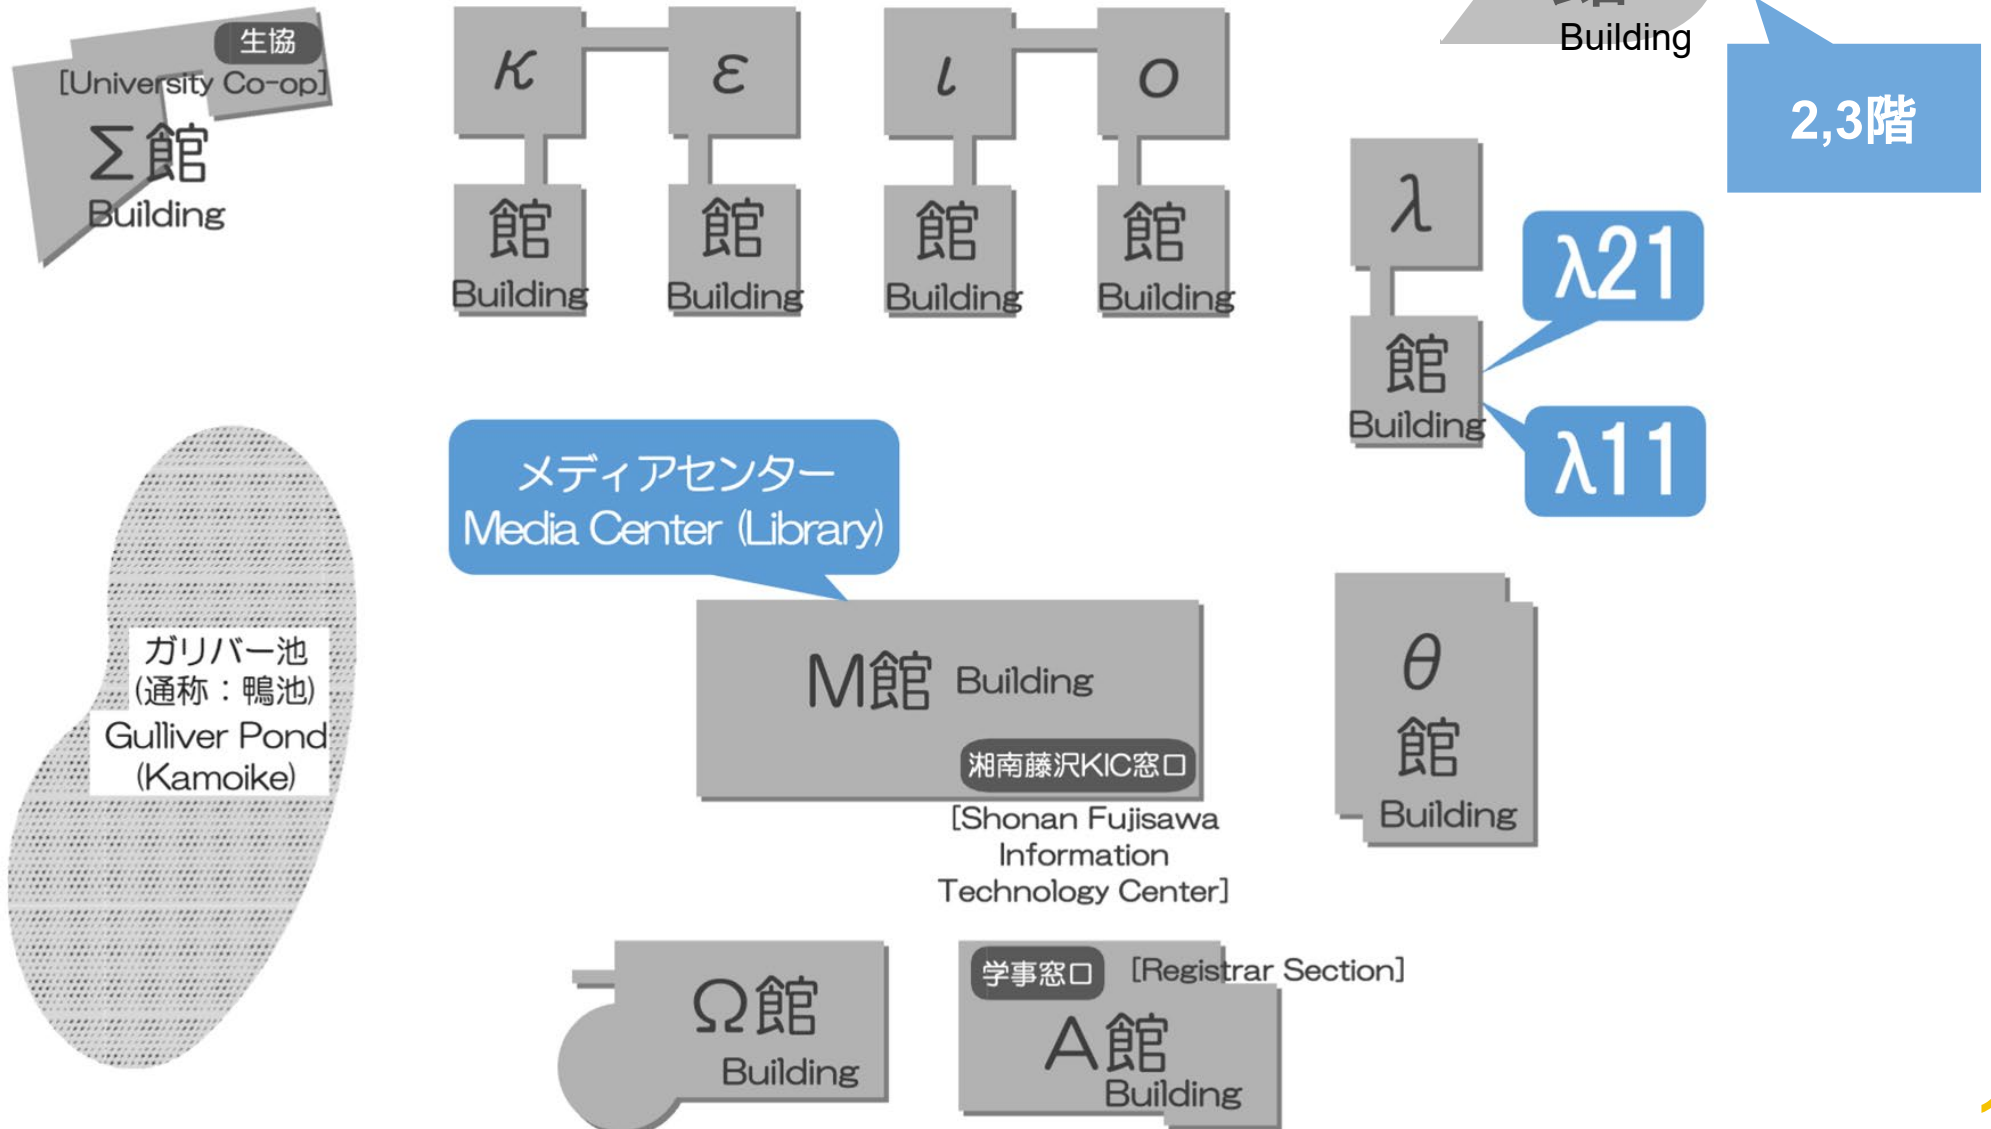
生協
[University Co-op]
Σ館
Building

κ
ε
ι
ο
館
Building
館
Building
館
Building
館
Building

Building
2,3階

λ
館
Building
λ21
λ11

メディアセンター
Media Center (Library)

M館 Building
湘南藤沢KIC窓口
[Shonan Fujisawa Information Technology Center]

θ
館
Building

ガリバー池
(通称：鴨池)
Gulliver Pond
(Kamoike)

Ω館
Building

学事窓口 [Registrar Section]
A館
Building